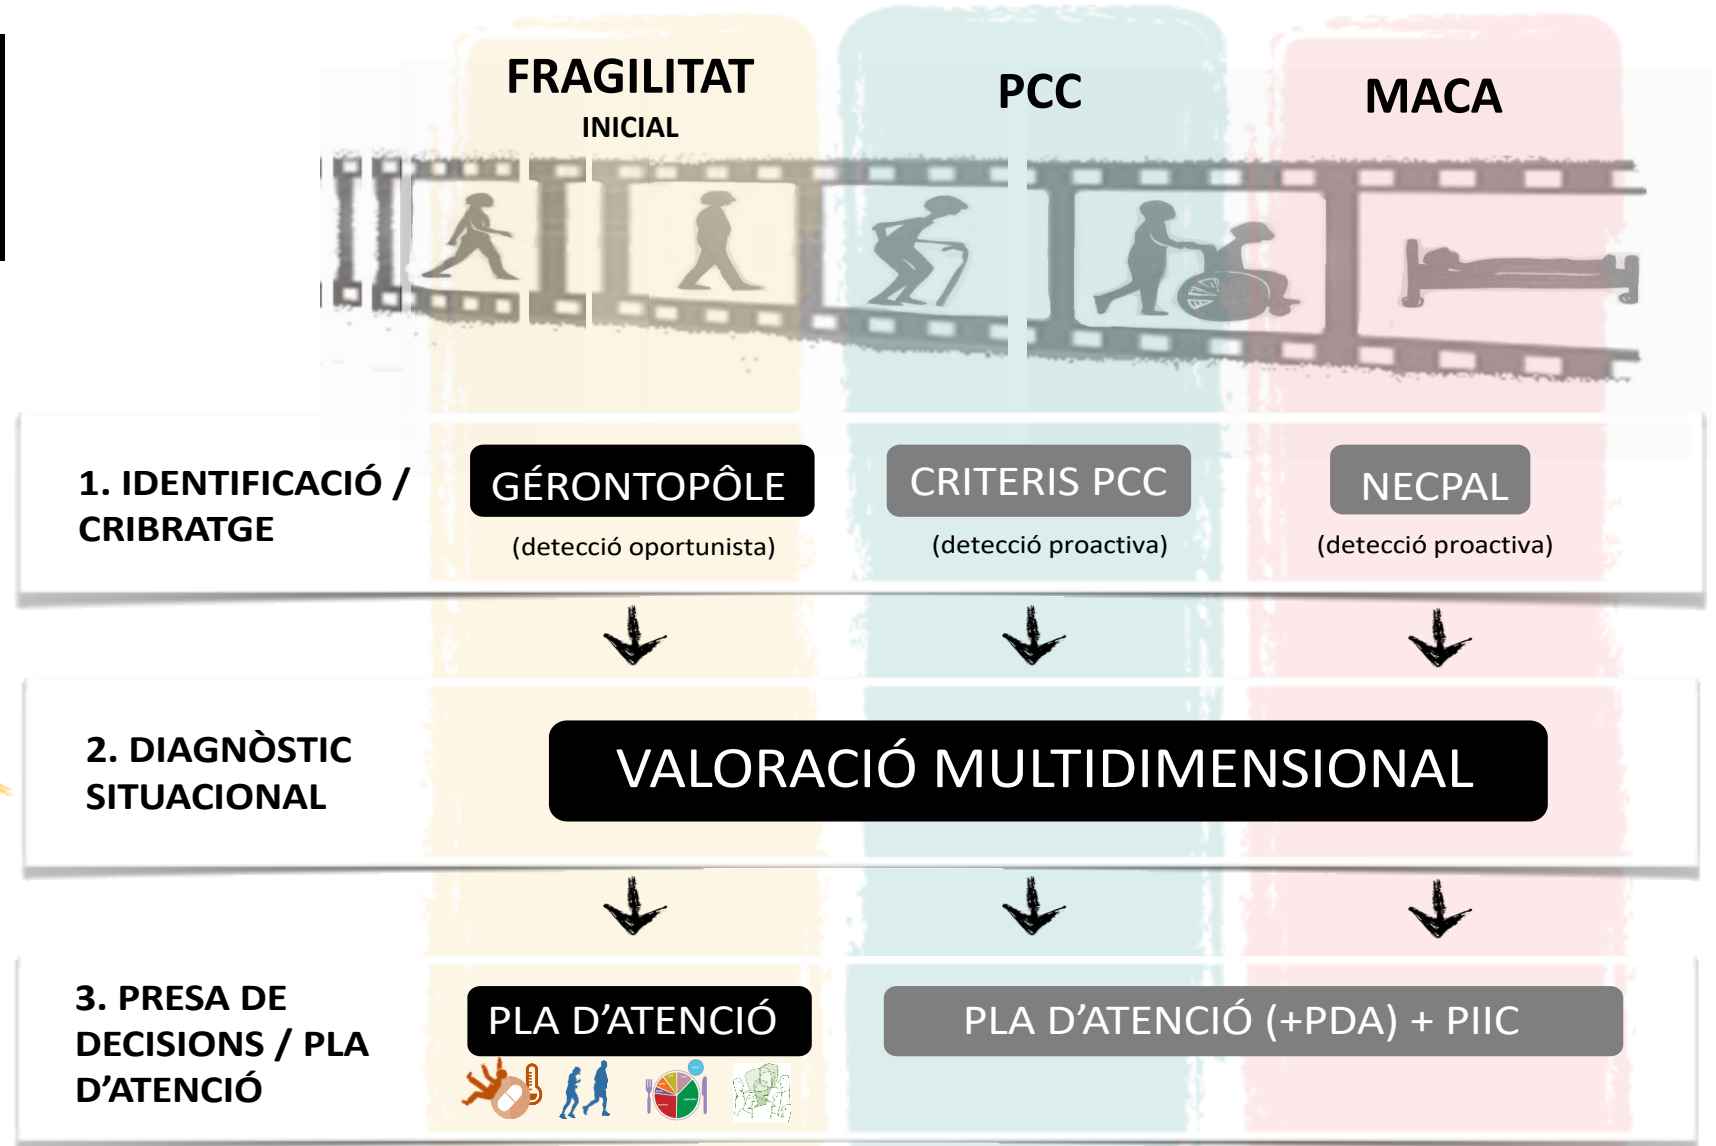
FRAGILITAT
INICIAL

PCC

MACA

1. IDENTIFICACIÓ / CRIBRATGE

GÉRONTOPÔLE
(detecció oportunista)

CRITERIS PCC
(detecció proactiva)

NECPAL
(detecció proactiva)

2. DIAGNÒSTIC SITUACIONAL

VALORACIÓ MULTIDIMENSIONAL

3. PRESA DE DECISIONS / PLA D'ATENCIÓ

PLA D'ATENCIÓ

PLA D'ATENCIÓ (+PDA) + PIIC